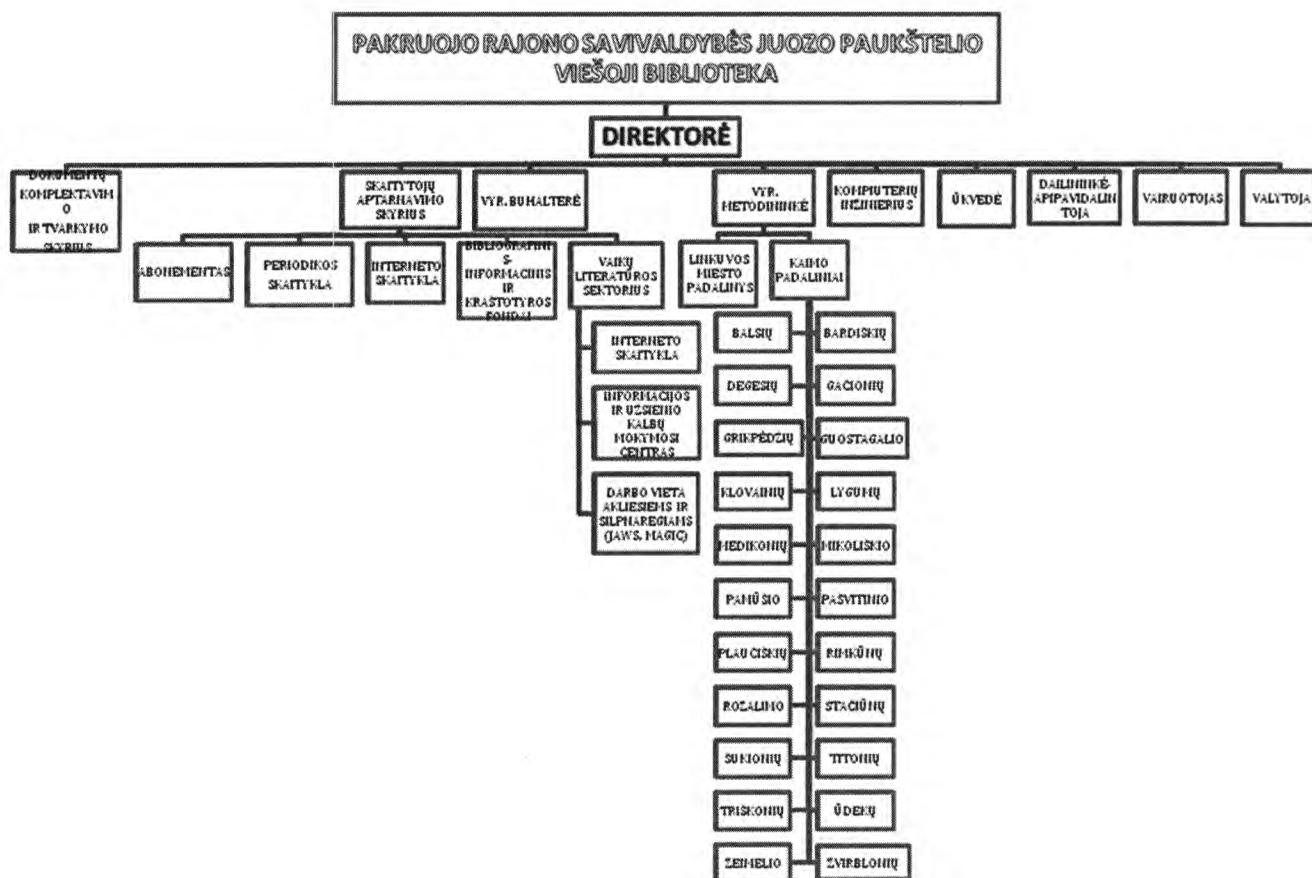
PAKRUOJO RAJONO SAVIVALDYBĖS JUOZO PAUKŠTELIO VIEŠOJI BIBLIOTEKA

DIREKTORĖ

DOKUMENTŲ KOMPLEKTAVIMO IR TVARKYMO SKYRIUS

SKAITYTOJŲ APTARNAVIMO SKYRIUS

VYR. BUHALTERĖ

VYR. METODININKĖ

KOMPIUTERIŲ INŽINIERIUS

ŪKVEDĖ

DAILININKĖ-APIPAVIDALINTOJA

VAIRUOTOJAS

VALYTOJA

ABONEMENTAS

PERIODIKOS SKAITYKLA

INTERNETO SKAITYKLA

BIBLIOGRAFINIS-INFORMACINIS IR KRAŠTOTYROS FONDAI

VAIKŲ LITERATŪROS SEKTORIUS

INTERNETO SKAITYKLA

INFORMACIJOS IR UŽSIENIO KALBŲ MOKYMOSI CENTRAS

DARBO VIETA AKLIESIEMS IR SILPNAREGIAMS (JAWS, MAGIC)

LINKUVOS MIESTO PADALINYS

KAIMO PADALINIAI

BALSIŲ

BARDIŠKIŲ

DEGESIŲ

GAČIONIŲ

GRIKPĖDŽIŲ

GUOSTAGALIO

KLOVAINIŲ

LYGUMŲ

MEDIKONIŲ

MIKOLIŠKIO

PAMŪŠIO

PASVITINIO

PLAUČIŠKIŲ

RIMKŪNŲ

ROZALIMO

STAČIŪNŲ

SUKIONIŲ

TITONIŲ

TRIŠKONIŲ

ŪDEKŲ

ŽEIMELIO

ŽVIRBLONIŲ